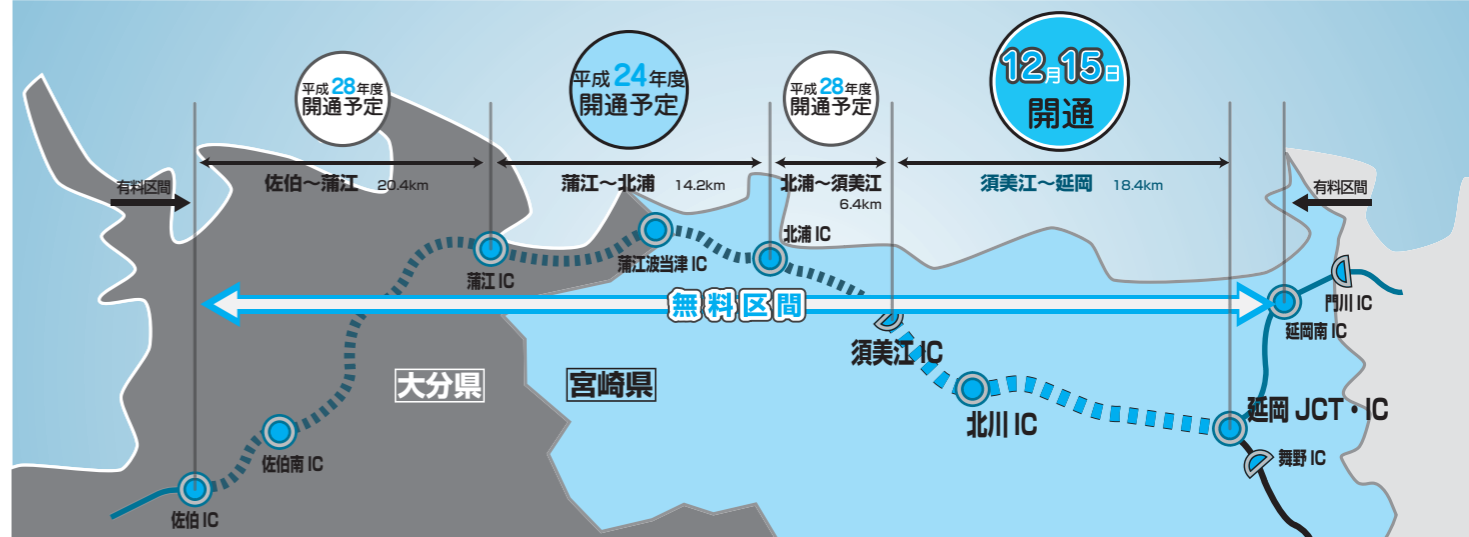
平成28年度
開通予定

平成24年度
開通予定

平成28年度
開通予定

12月15日
開通

有料区間

佐伯〜蒲江 20.4km

蒲江〜北浦 14.2km

北浦〜須美江 6.4km

須美江〜延岡 18.4km

有料区間

北浦 IC

蒲江波当津 IC

蒲江 IC

無料区間

門川 IC

延岡南 IC

須美江 IC

大分県

宮崎県

北川 IC

延岡 JCT・IC

佐伯南 IC

舞野 IC

佐伯 IC